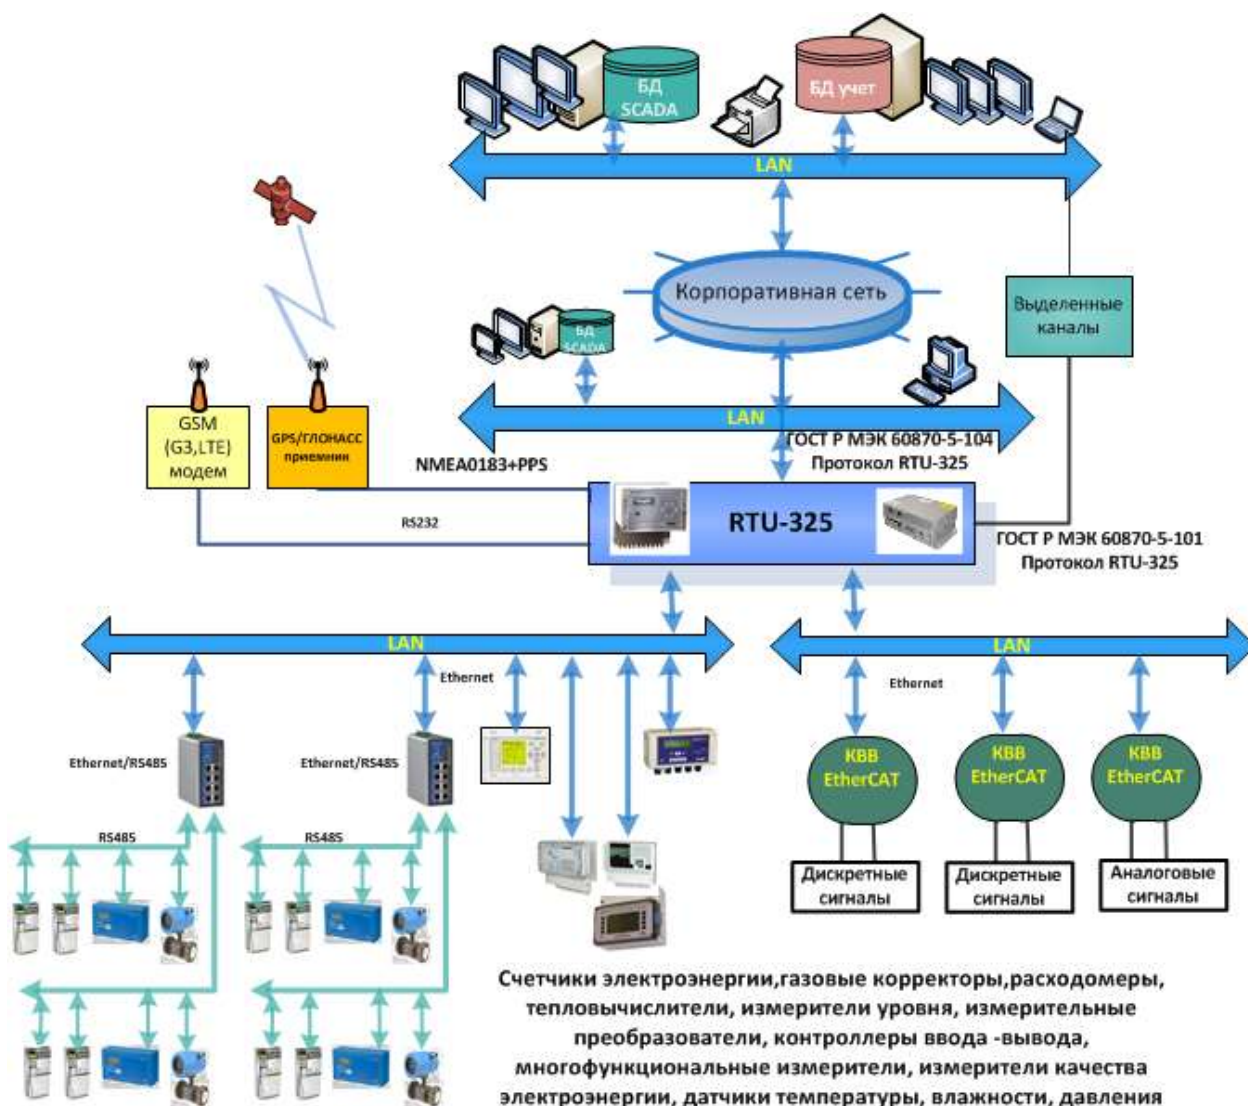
БД SCADA

БД учет

LAN

Корпоративная сеть

Выделенные каналы

БД SCADA

GSM (G3,LTE) модем

GPS/ГЛОНАСС приемник

LAN

ГОСТ Р МЭК 60870-5-104
Протокол RTU-325

NMEA0183+PPS

RS232

RTU-325

ГОСТ Р МЭК 60870-5-101
Протокол RTU-325

LAN

LAN

Ethernet

Ethernet

Ethernet/RS485

Ethernet/RS485

КВВ EtherCAT

КВВ EtherCAT

КВВ EtherCAT

RS485

RS485

Дискретные сигналы

Дискретные сигналы

Аналоговые сигналы

Счетчики электроэнергии,газовые корректоры,расходомеры, тепловычислители, измерители уровня, измерительные преобразователи, контроллеры ввода -вывода, многофункциональные измерители, измерители качества электроэнергии, датчики температуры, влажности, давления